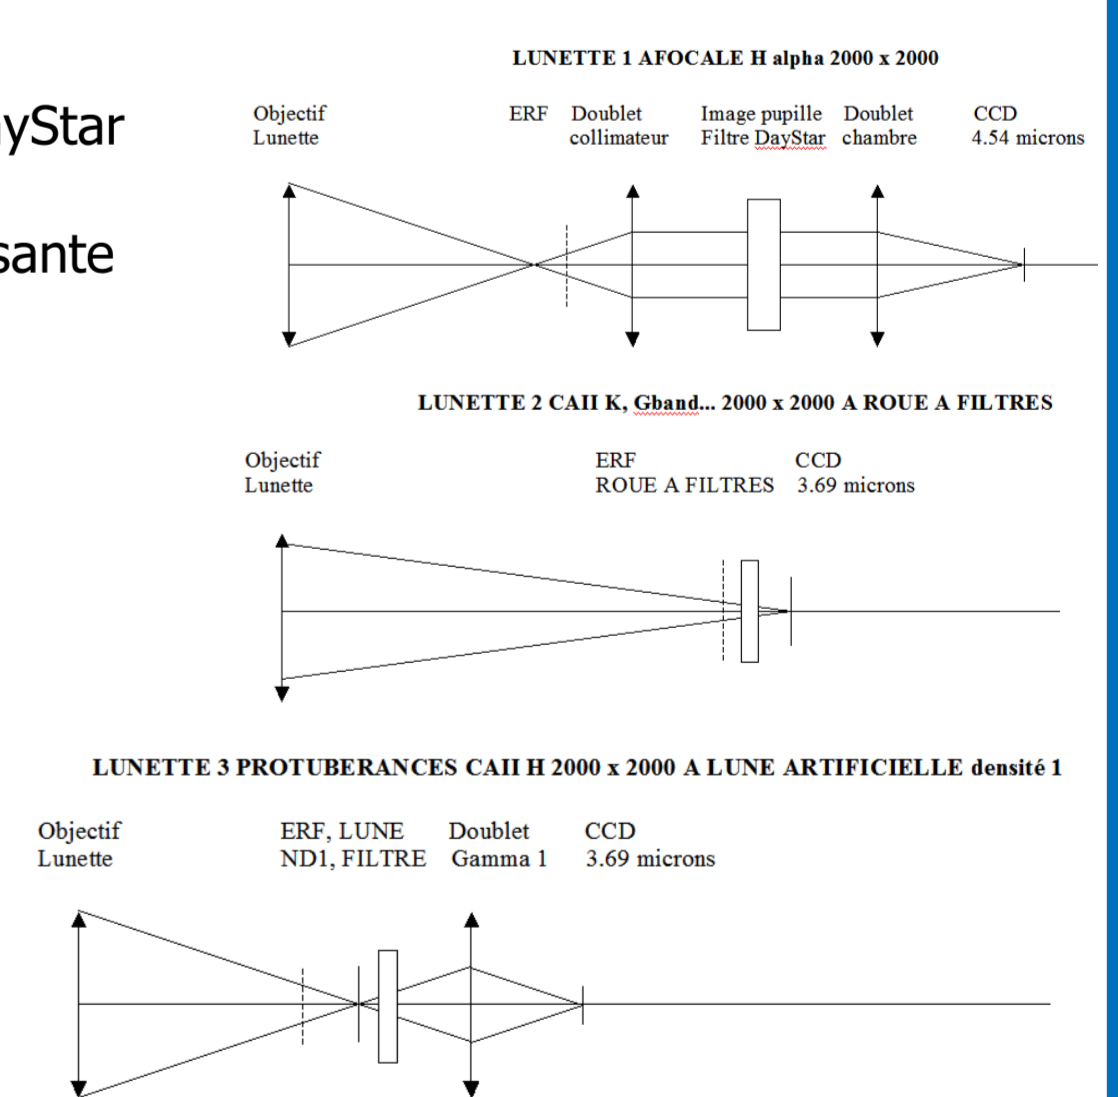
yStar

sante

LUNETTE 1 AFOCALE H alpha 2000 x 2000

Objectif Lunette

ERF

Doublet collimateur

Image pupille Filtre DayStar

Doublet chambre

CCD 4.54 microns

LUNETTE 2 CAII K, Gband... 2000 x 2000 A ROUE A FILTRES

Objectif Lunette

ERF ROUE A FILTRES

CCD 3.69 microns

LUNETTE 3 PROTUBERANCES CAII H 2000 x 2000 A LUNE ARTIFICIELLE densité 1

Objectif Lunette

ERF, LUNE ND1, FILTRE

Doublet Gamma 1

CCD 3.69 microns